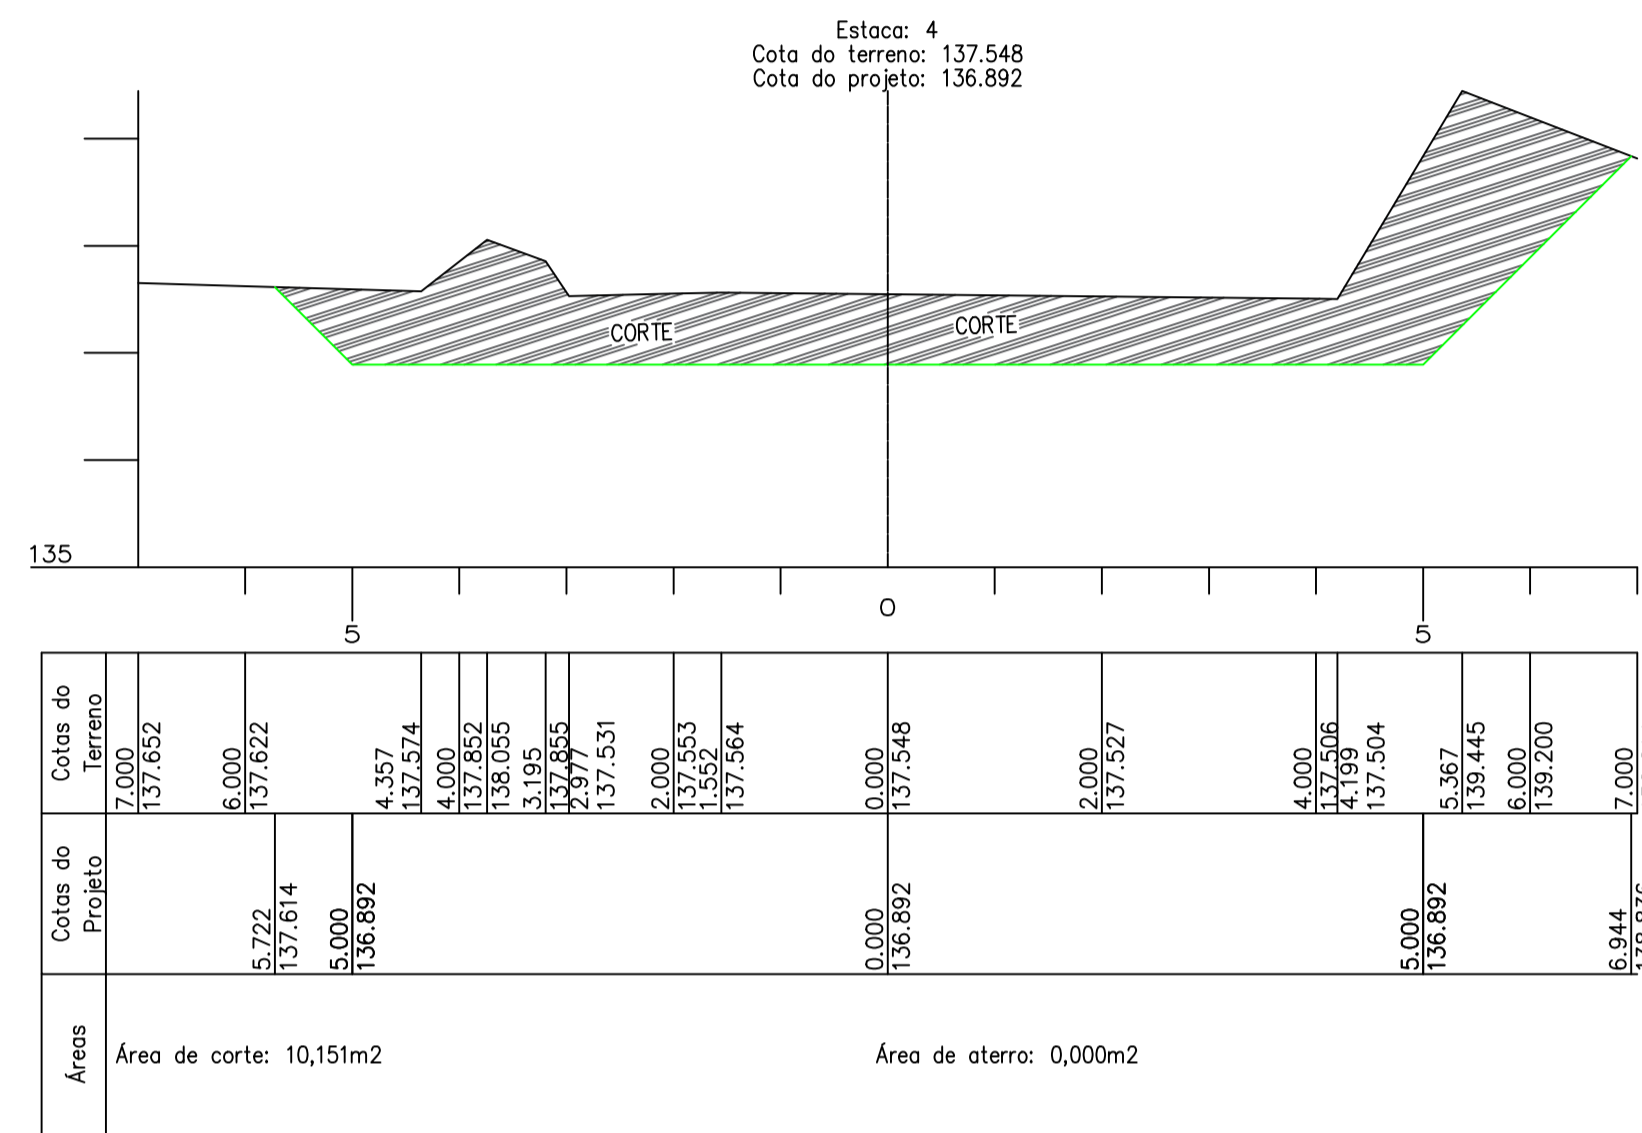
Estaca: 4
Cota do terreno: 137.548
Cota do projeto: 136.892

CORTE
CORTE

135

5
0
5

Cotas do Terreno
7.000 137.652
6.000 137.622
4.357 137.574
4.000 137.852
138.055
3.195 137.855
2.977 137.531
2.000 137.553
1.552 137.564
0.000 137.548
2.000 137.527
4.000 137.506
4.199 137.504
5.367 139.445
6.000 139.200
7.000 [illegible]

Cotas do Projeto
5.722 137.614
5.000 136.892
0.000 136.892
5.000 136.892
6.944 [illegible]

Áreas
Área de corte: 10,151m2
Área de aterro: 0,000m2